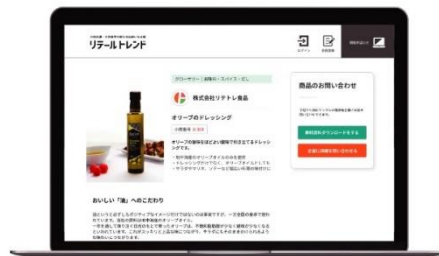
リテールトレンド

グロサリー｜調味料・スパイス・だし

株式会社リテトレ食品

オリーブのドレッシング

オリーブの新鮮なほどよい酸味で仕上げてあるドレッシングです。

商品のお問い合わせ

おいしい「油」へのこだわり

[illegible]